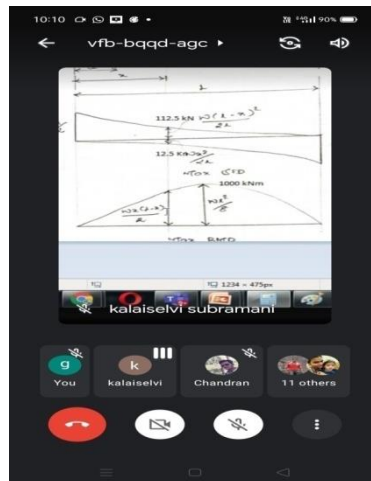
10:10

90%

vfb-bqqd-agc ▸

x

l

112.5 kN $\frac{w(l-x)^2}{2l}$

12.5 kN $\frac{wx^2}{2l}$

Max SFD

1000 kNm

$\frac{wx(l-x)}{2}$

$\frac{wl^2}{8}$

Max BMD

1234 × 475px

kalaiselvi subramani

g

You

k

kalaiselvi

Chandran

11 others